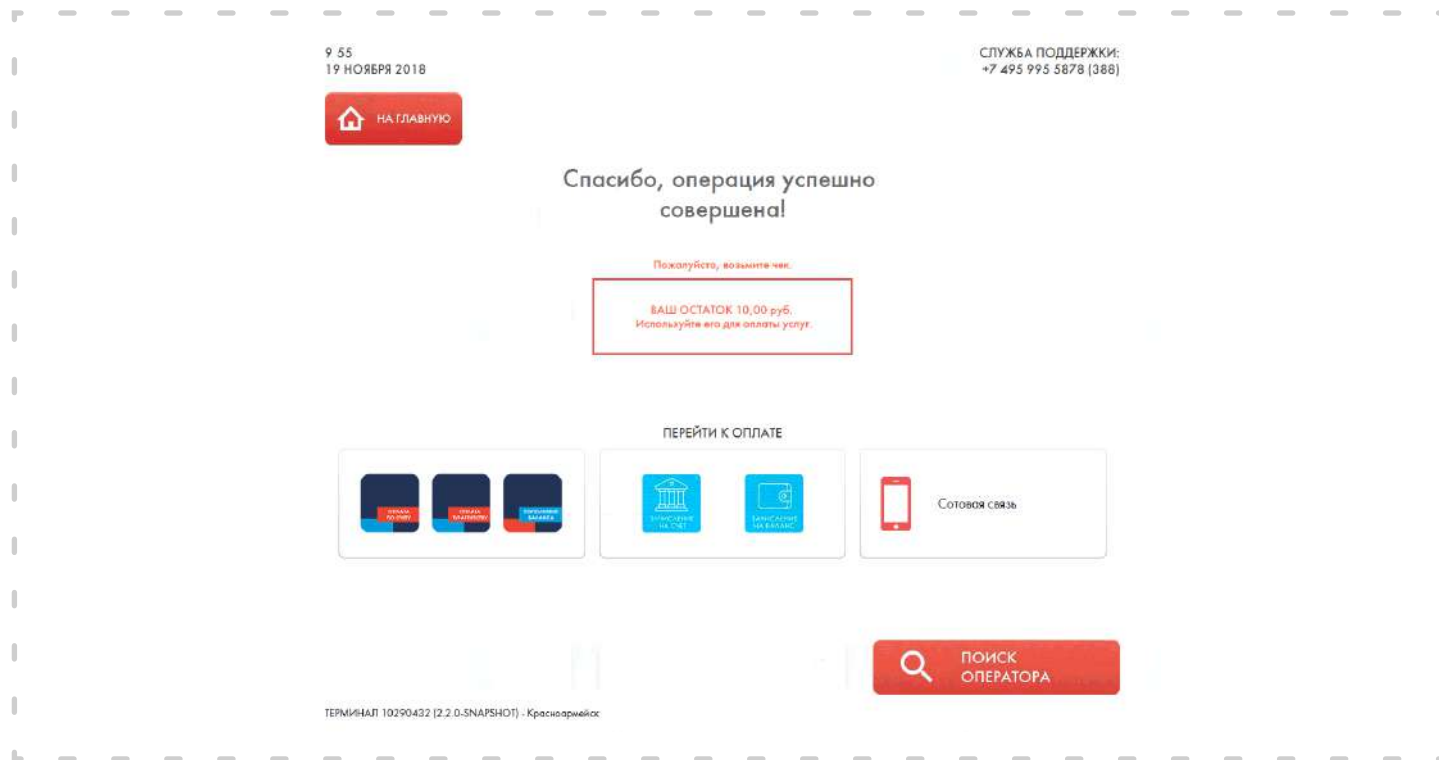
9 55
19 НОЯБРЯ 2018

СЛУЖБА ПОДДЕРЖКИ:
+7 495 995 5878 (388)

НА ГЛАВНУЮ

Спасибо, операция успешно совершена!

Пожалуйста, возьмите чек.

ВАШ ОСТАТОК 10,00 руб.
Используйте его для оплаты услуг.

ПЕРЕЙТИ К ОПЛАТЕ

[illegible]

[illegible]

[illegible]

ЗАЧИСЛЕНИЕ НА СЧЁТ

ЗАЧИСЛЕНИЕ НА БАЛАНС

Сотовая связь

ПОИСК ОПЕРАТОРА

ТЕРМИНАЛ 10290432 (2.2.0-SNAPSHOT) - Красноармейск